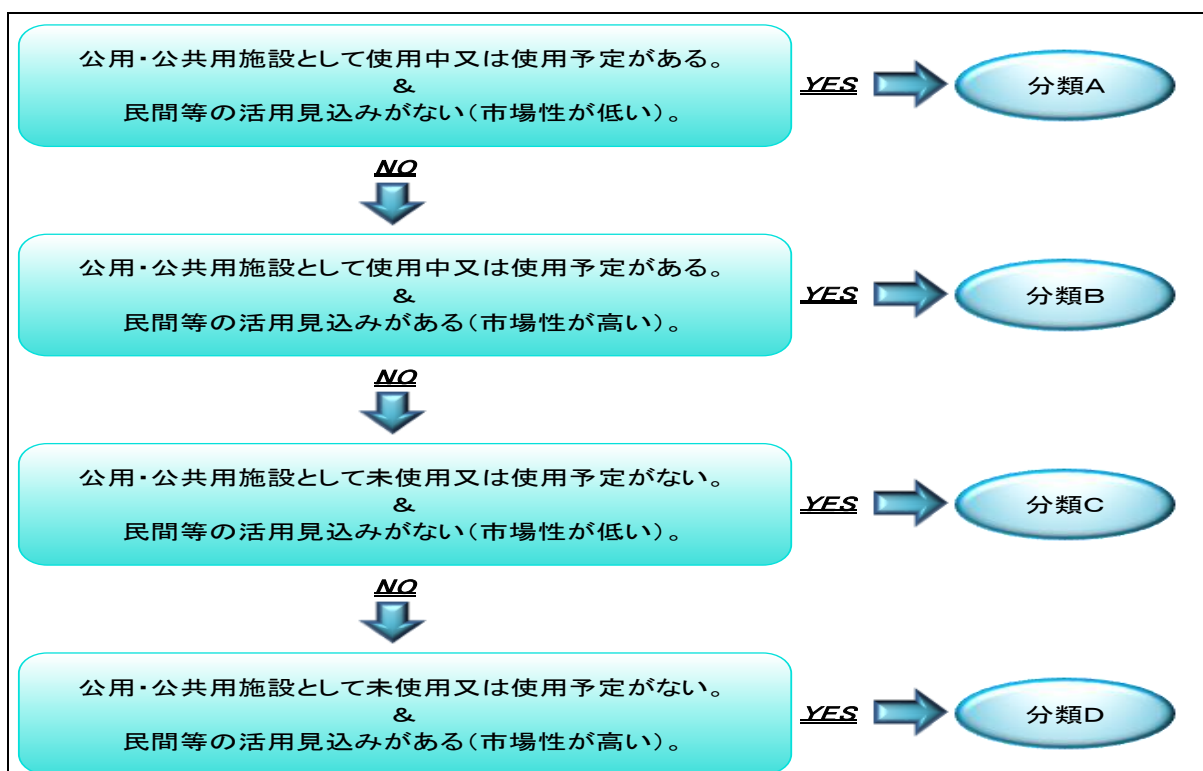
公用・公共用施設として使用中又は使用予定がある。
&
民間等の活用見込みがない（市場性が低い）。

YES

分類A

NO

公用・公共用施設として使用中又は使用予定がある。
&
民間等の活用見込みがある（市場性が高い）。

YES

分類B

NO

公用・公共用施設として未使用又は使用予定がない。
&
民間等の活用見込みがない（市場性が低い）。

YES

分類C

NO

公用・公共用施設として未使用又は使用予定がない。
&
民間等の活用見込みがある（市場性が高い）。

YES

分類D